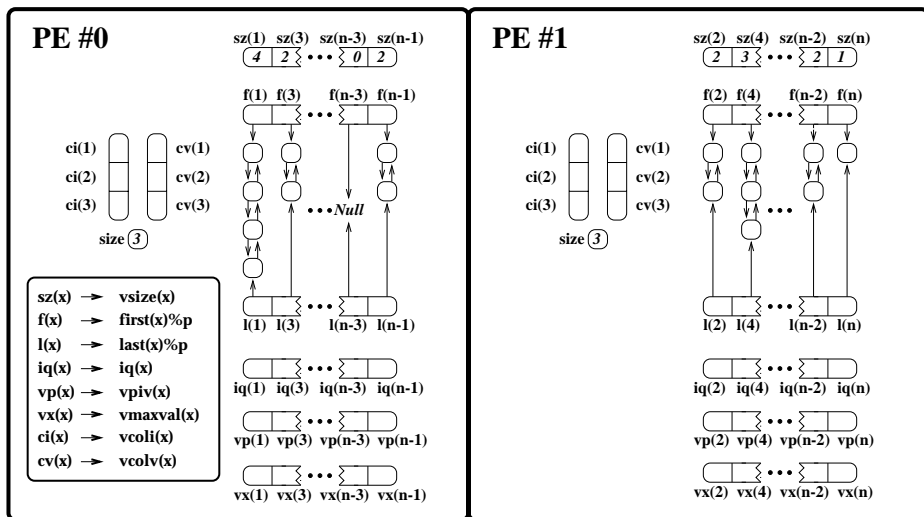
PE #0

sz(1) sz(3) sz(n-3) sz(n-1)
4 2 ••• 0 2

f(1) f(3) ••• f(n-3) f(n-1)

ci(1) cv(1)
ci(2) cv(2)
ci(3) cv(3)

size 3

•••Null

| | | |
|---|---|---|
| sz(x) | → | vsize(x) |
| f(x) | → | first(x)%p |
| l(x) | → | last(x)%p |
| iq(x) | → | iq(x) |
| vp(x) | → | vpiv(x) |
| vx(x) | → | vmaxval(x) |
| ci(x) | → | vcoli(x) |
| cv(x) | → | vcolv(x) |

l(1) l(3) ••• l(n-3) l(n-1)

••• 
iq(1) iq(3) iq(n-3) iq(n-1)

•••
vp(1) vp(3) vp(n-3) vp(n-1)

•••
vx(1) vx(3) vx(n-3) vx(n-1)

PE #1

sz(2) sz(4) sz(n-2) sz(n)
2 3 ••• 2 1

f(2) f(4) ••• f(n-2) f(n)

ci(1) cv(1)
ci(2) cv(2)
ci(3) cv(3)

size 3

•••

l(2) l(4) ••• l(n-2) l(n)

•••
iq(2) iq(4) iq(n-2) iq(n)

•••
vp(2) vp(4) vp(n-2) vp(n)

•••
vx(2) vx(4) vx(n-2) vx(n)